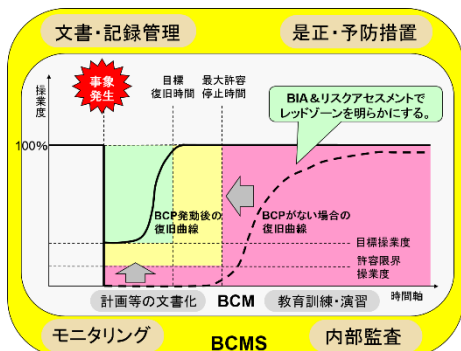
文書・記録管理

是正・予防措置

操業度

事象発生

目標復旧時間

最大許容停止時間

BIA＆リスクアセスメントでレッドゾーンを明らかにする。

100%

BCP発動後の復旧曲線

BCPがない場合の復旧曲線

目標操業度

許容限界操業度

計画等の文書化

BCM

教育訓練・演習

時間軸

モニタリング

BCMS

内部監査